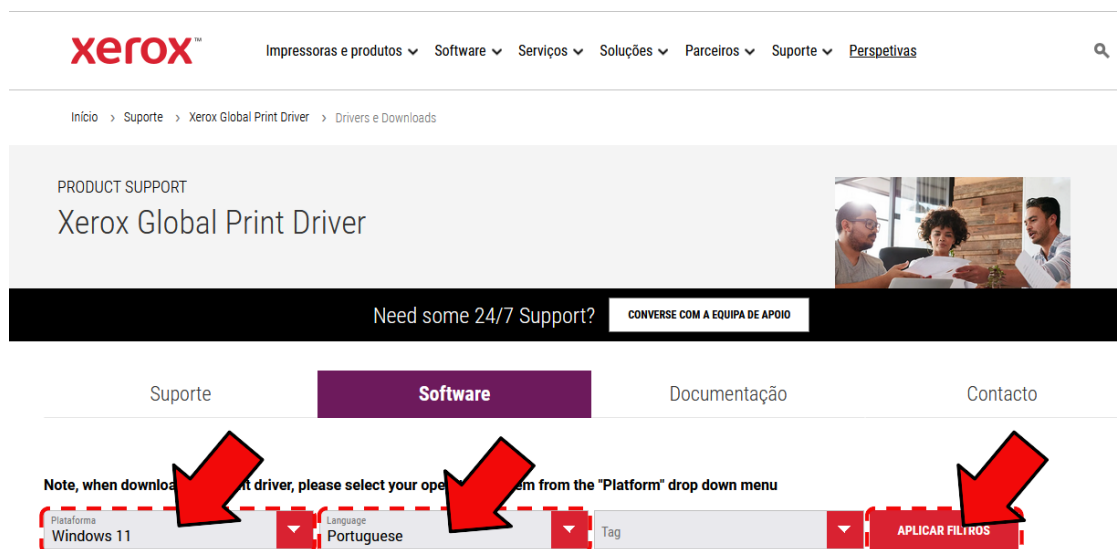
xerox™

Impressoras e produtos Software Serviços Soluções Parceiros Suporte Perspetivas

Início > Suporte > Xerox Global Print Driver > Drivers e Downloads

PRODUCT SUPPORT

Xerox Global Print Driver

Need some 24/7 Support? CONVERSE COM A EQUIPA DE APOIO

Suporte | Software | Documentação | Contacto

Note, when downloa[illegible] driver, please select your ope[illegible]em from the "Platform" drop down menu

Plataforma
Windows 11

Language
Portuguese

Tag

APLICAR FILTROS